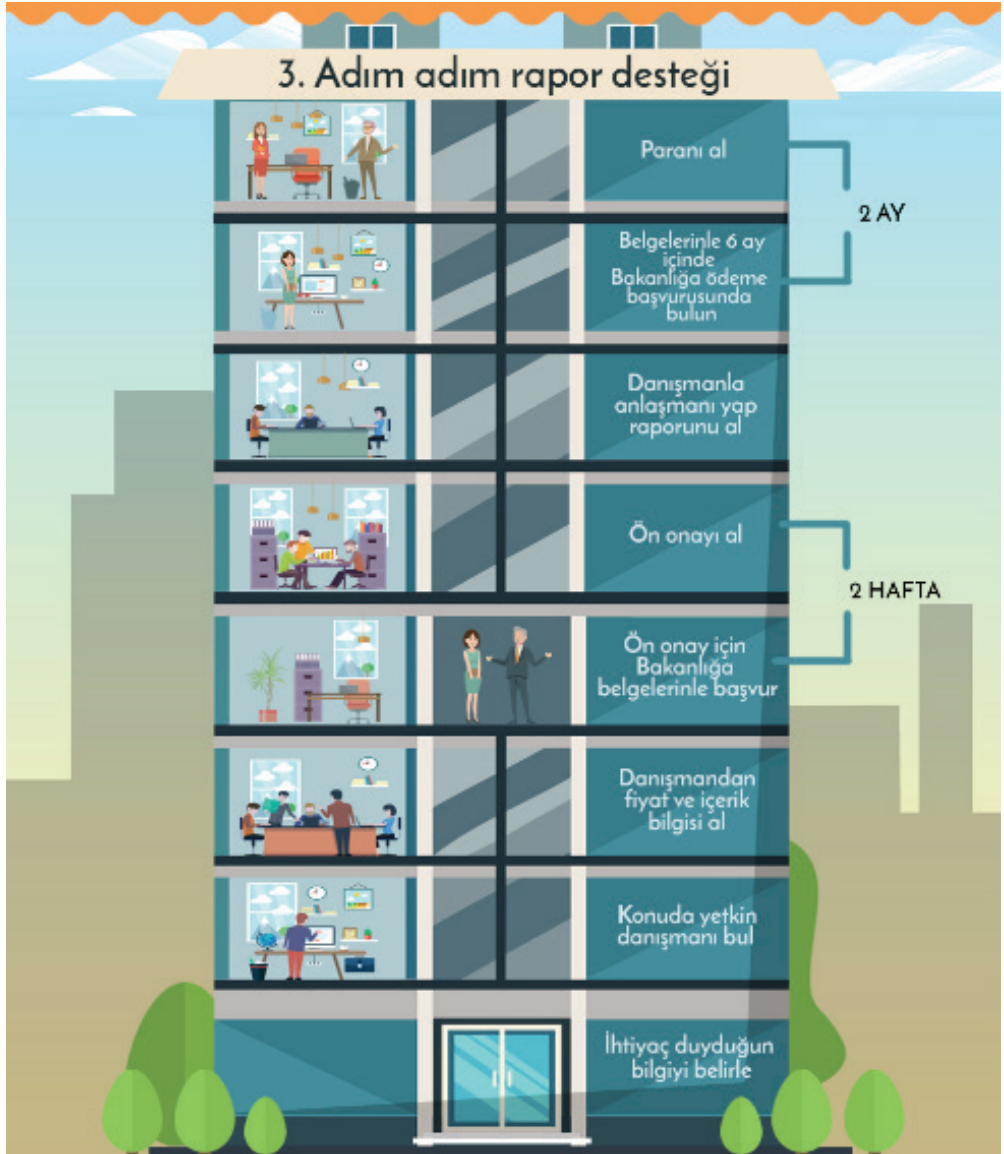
3. Adım adım rapor desteği

Paranı al

2 AY

Belgelerinle 6 ay içinde Bakanlığa ödeme başvurusunda bulun

Danışmanla anlaşmanı yap raporunu al

Ön onayı al

2 HAFTA

Ön onay için Bakanlığa belgelerinle başvur

Danışmandan fiyat ve içerik bilgisi al

Konuda yetkin danışmanı bul

İhtiyaç duyduğun bilgiyi belirle